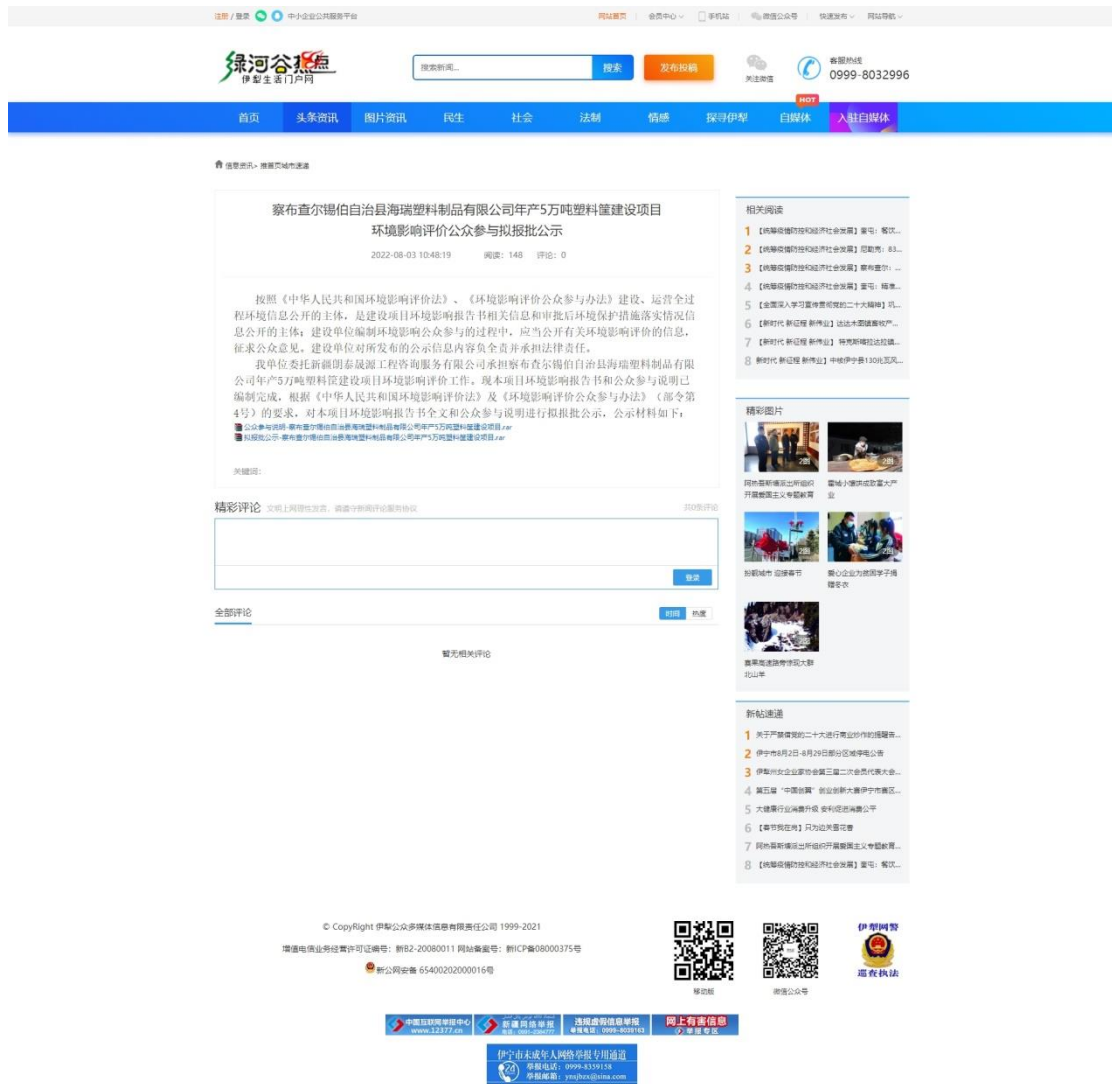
注册 / 登录 中小企业公共服务平台

网站首页 | 会员中心 | 手机站 | 微信公众号 | 快速发布 | 网站导航

绿河谷热点
伊犁生活门户网

搜索新闻...
搜索
发布投稿
关注微信
客服热线
0999-8032996

首页 头条资讯 图片资讯 民生 社会 法制 情感 探寻伊犁 HOT 自媒体 入驻自媒体

信息资讯 > 推荐页城市速递

察布查尔锡伯自治县海瑞塑料制品有限公司年产5万吨塑料筐建设项目环境影响评价公众参与拟报批公示

2022-08-03 10:48:19 阅读：148 评论：0

按照《中华人民共和国环境影响评价法》、《环境影响评价公众参与办法》建设、运营全过程环境信息公开的主体，是建设项目环境影响报告书相关信息和审批后环境保护措施落实情况信息公开的主体；建设单位编制环境影响公众参与的过程中，应当公开有关环境影响评价的信息，征求公众意见。建设单位对所发布的公示信息内容负全责并承担法律责任。

我单位委托新疆图泰晟源工程咨询服务有限公司承担察布查尔锡伯自治县海瑞塑料制品有限公司年产5万吨塑料筐建设项目环境影响评价工作。现本项目环境影响报告书和公众参与说明已编制完成，根据《中华人民共和国环境影响评价法》及《环境影响评价公众参与办法》（部令第4号）的要求，对本项目环境影响报告书全文和公众参与说明进行拟报批公示，公示材料如下：

公众参与说明-察布查尔锡伯自治县海瑞塑料制品有限公司年产5万吨塑料筐建设项目.rar
拟报批公示-察布查尔锡伯自治县海瑞塑料制品有限公司年产5万吨塑料筐建设项目.rar

关键词：

精彩评论 文明上网理性发言，请遵守新闻评论服务协议
共0条评论
登录

全部评论
时间 热度
暂无相关评论

相关阅读
1 【统筹疫情防控和经济社会发展】奎屯：餐饮...
2 【统筹疫情防控和经济社会发展】尼勒克：83...
3 【统筹疫情防控和经济社会发展】察布查尔：...
4 【统筹疫情防控和经济社会发展】奎屯：精准...
5 【全面深入学习宣传贯彻党的二十大精神】巩...
6 【新时代 新征程 新伟业】达达木图镇喜牧产...
7 【新时代 新征程 新伟业】特克斯喀拉达拉镇...
8 新时代 新征程 新伟业】中铁伊宁县130兆瓦风...

精彩图片
2图 2图
网络县新城派出所组织开展爱国主义专题教育
雪域小镇庆成致富大产业
2图 2图
扮靓城市 迎接春节
爱心企业为贫困学子捐赠冬衣
2图
喜果高速路旁惊现大群北山羊

新帖速递
1 关于严禁借党的二十大进行商业炒作的提醒告...
2 伊宁市8月2日-8月29日部分区域停电公告
3 伊犁州女企业家协会第三届二次会员代表大会...
4 第五届“中国创翼”创业创新大赛伊宁市赛区...
5 大健康行业消费升级 安利促进消费公平
6 【春节我在岗】只为远方暖花香
7 网络县新城派出所组织开展爱国主义专题教育...
8 【统筹疫情防控和经济社会发展】奎屯：餐饮...

© CopyRight 伊犁公众多媒体信息有限责任公司 1999-2021
增值电信业务经营许可证编号：新B2-20080011 网站备案号：新ICP备08000375号
新公网安备 65400202000016号

移动版 微信公众号
伊犁网警 巡查执法

中国互联网举报中心 www.12377.cn
新疆网络举报 电话：0991-2384777
违规虚假信息举报 举报电话：0999-8032163
网上有害信息 举报专区
伊宁市未成年人网络举报专用通道 举报电话：0999-8359158 举报邮箱：ynsjbzx@sina.com